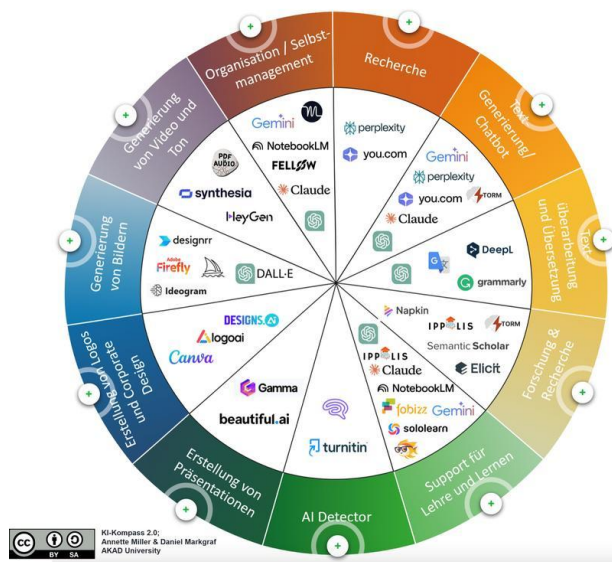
Organisation / Selbstmanagement

Recherche

Text-Generierung/ Chatbot

Überarbeitung und Übersetzung

Forschung & Recherche

Support für Lehre und Lernen

AI Detector

Erstellung von Präsentationen

Erstellung von Logos und Corporate Design

Generierung von Bildern

Generierung von Video und Ton

Gemini
NotebookLM
FELLOW
Claude

perplexity
you.com

Gemini
perplexity
you.com
STORM
Claude

DeepL
grammarly

Napkin
IPPOLIS
STORM
Semantic Scholar
Elicit

IPPOLIS
Claude
NotebookLM
fobizz
Gemini
sololearn

turnitin

Gamma
beautiful.ai

DESIGNS.AI
logoai
Canva

designrr
Adobe Firefly
Ideogram
DALL·E

PDF AUDIO
synthesia
HeyGen

KI-Kompass 2.0;
Annette Miller & Daniel Markgraf
AKAD University

cc BY SA